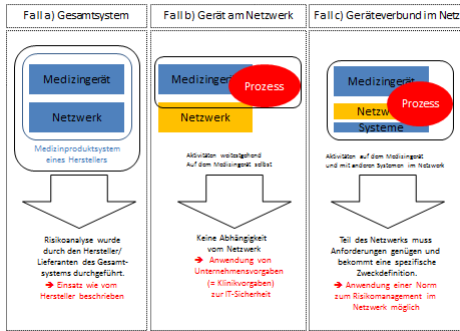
Fall a) Gesamtsystem

Medizingerät

Netzwerk

Medizinproduktsystem eines Herstellers

Risikoanalyse wurde durch den Hersteller/ Lieferanten des Gesamtsystems durchgeführt.
➔ Einsatz wie vom Hersteller beschrieben

Fall b) Gerät am Netzwerk

Medizingerät

Prozess

Netzwerk

Aktivitäten weitestgehend Auf dem Medizingerät selbst

Keine Abhängigkeit vom Netzwerk
➔ Anwendung von Unternehmensvorgaben (= Klinikvorgaben) zur IT-Sicherheit

Fall c) Geräteverbund im Netz

Medizingerät

Netzw

Prozess

Systeme

Aktivitäten auf dem Medizingerät und mit anderen Systemen im Netzwerk

Teil des Netzwerks muss Anforderungen genügen und bekommt eine spezifische Zweckdefinition.
➔ Anwendung einer Norm zum Risikomanagement im Netzwerk möglich